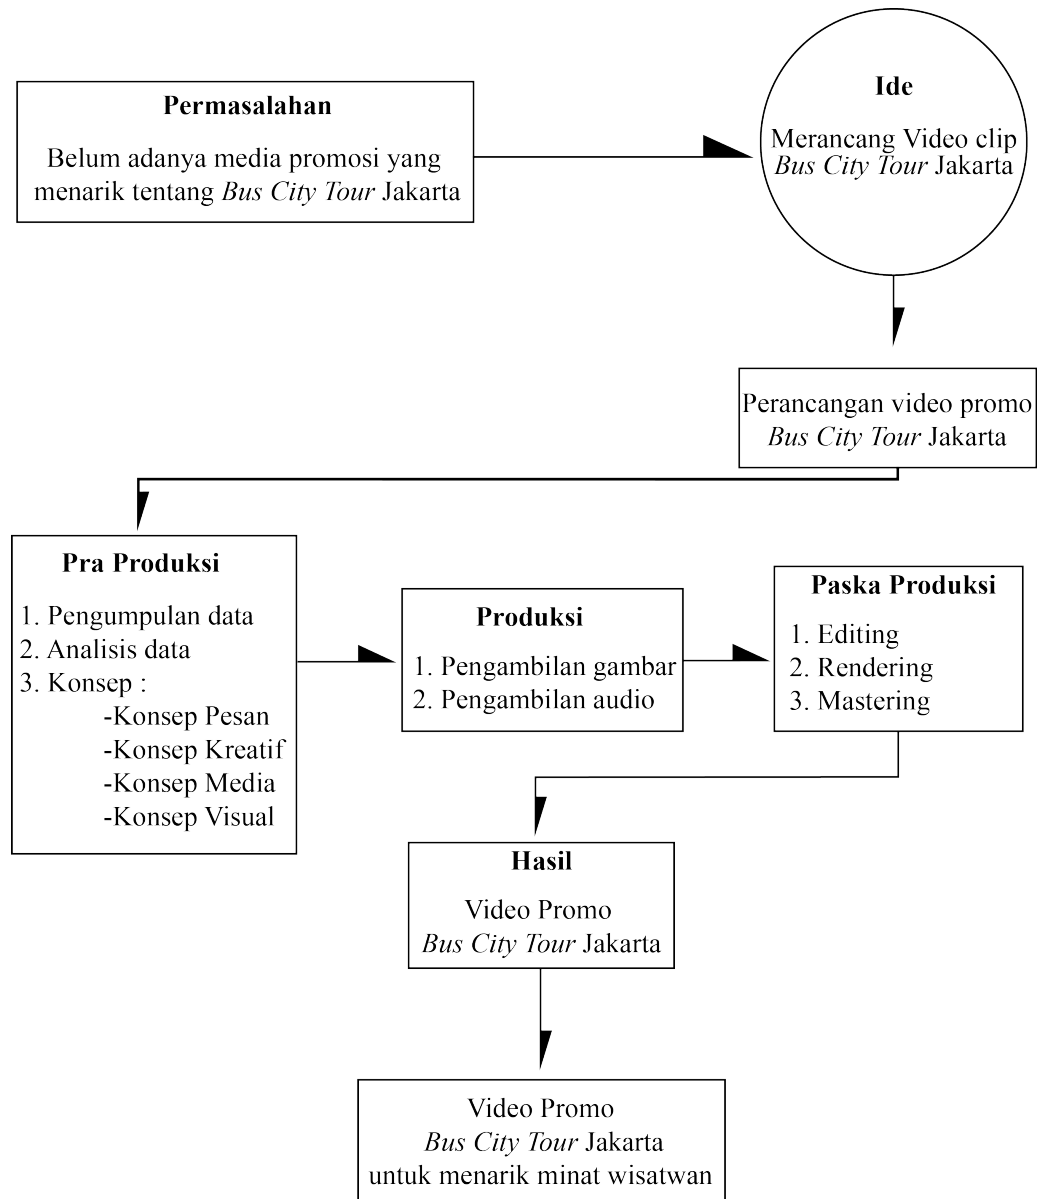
Permasalahan

Belum adanya media promosi yang menarik tentang Bus City Tour Jakarta

Ide

Merancang Video clip Bus City Tour Jakarta

Perancangan video promo Bus City Tour Jakarta

Pra Produksi

1. Pengumpulan data
2. Analisis data
3. Konsep :
-Konsep Pesan
-Konsep Kreatif
-Konsep Media
-Konsep Visual

Produksi

1. Pengambilan gambar
2. Pengambilan audio

Paska Produksi

1. Editing
2. Rendering
3. Mastering

Hasil

Video Promo Bus City Tour Jakarta

Video Promo Bus City Tour Jakarta untuk menarik minat wisatwan